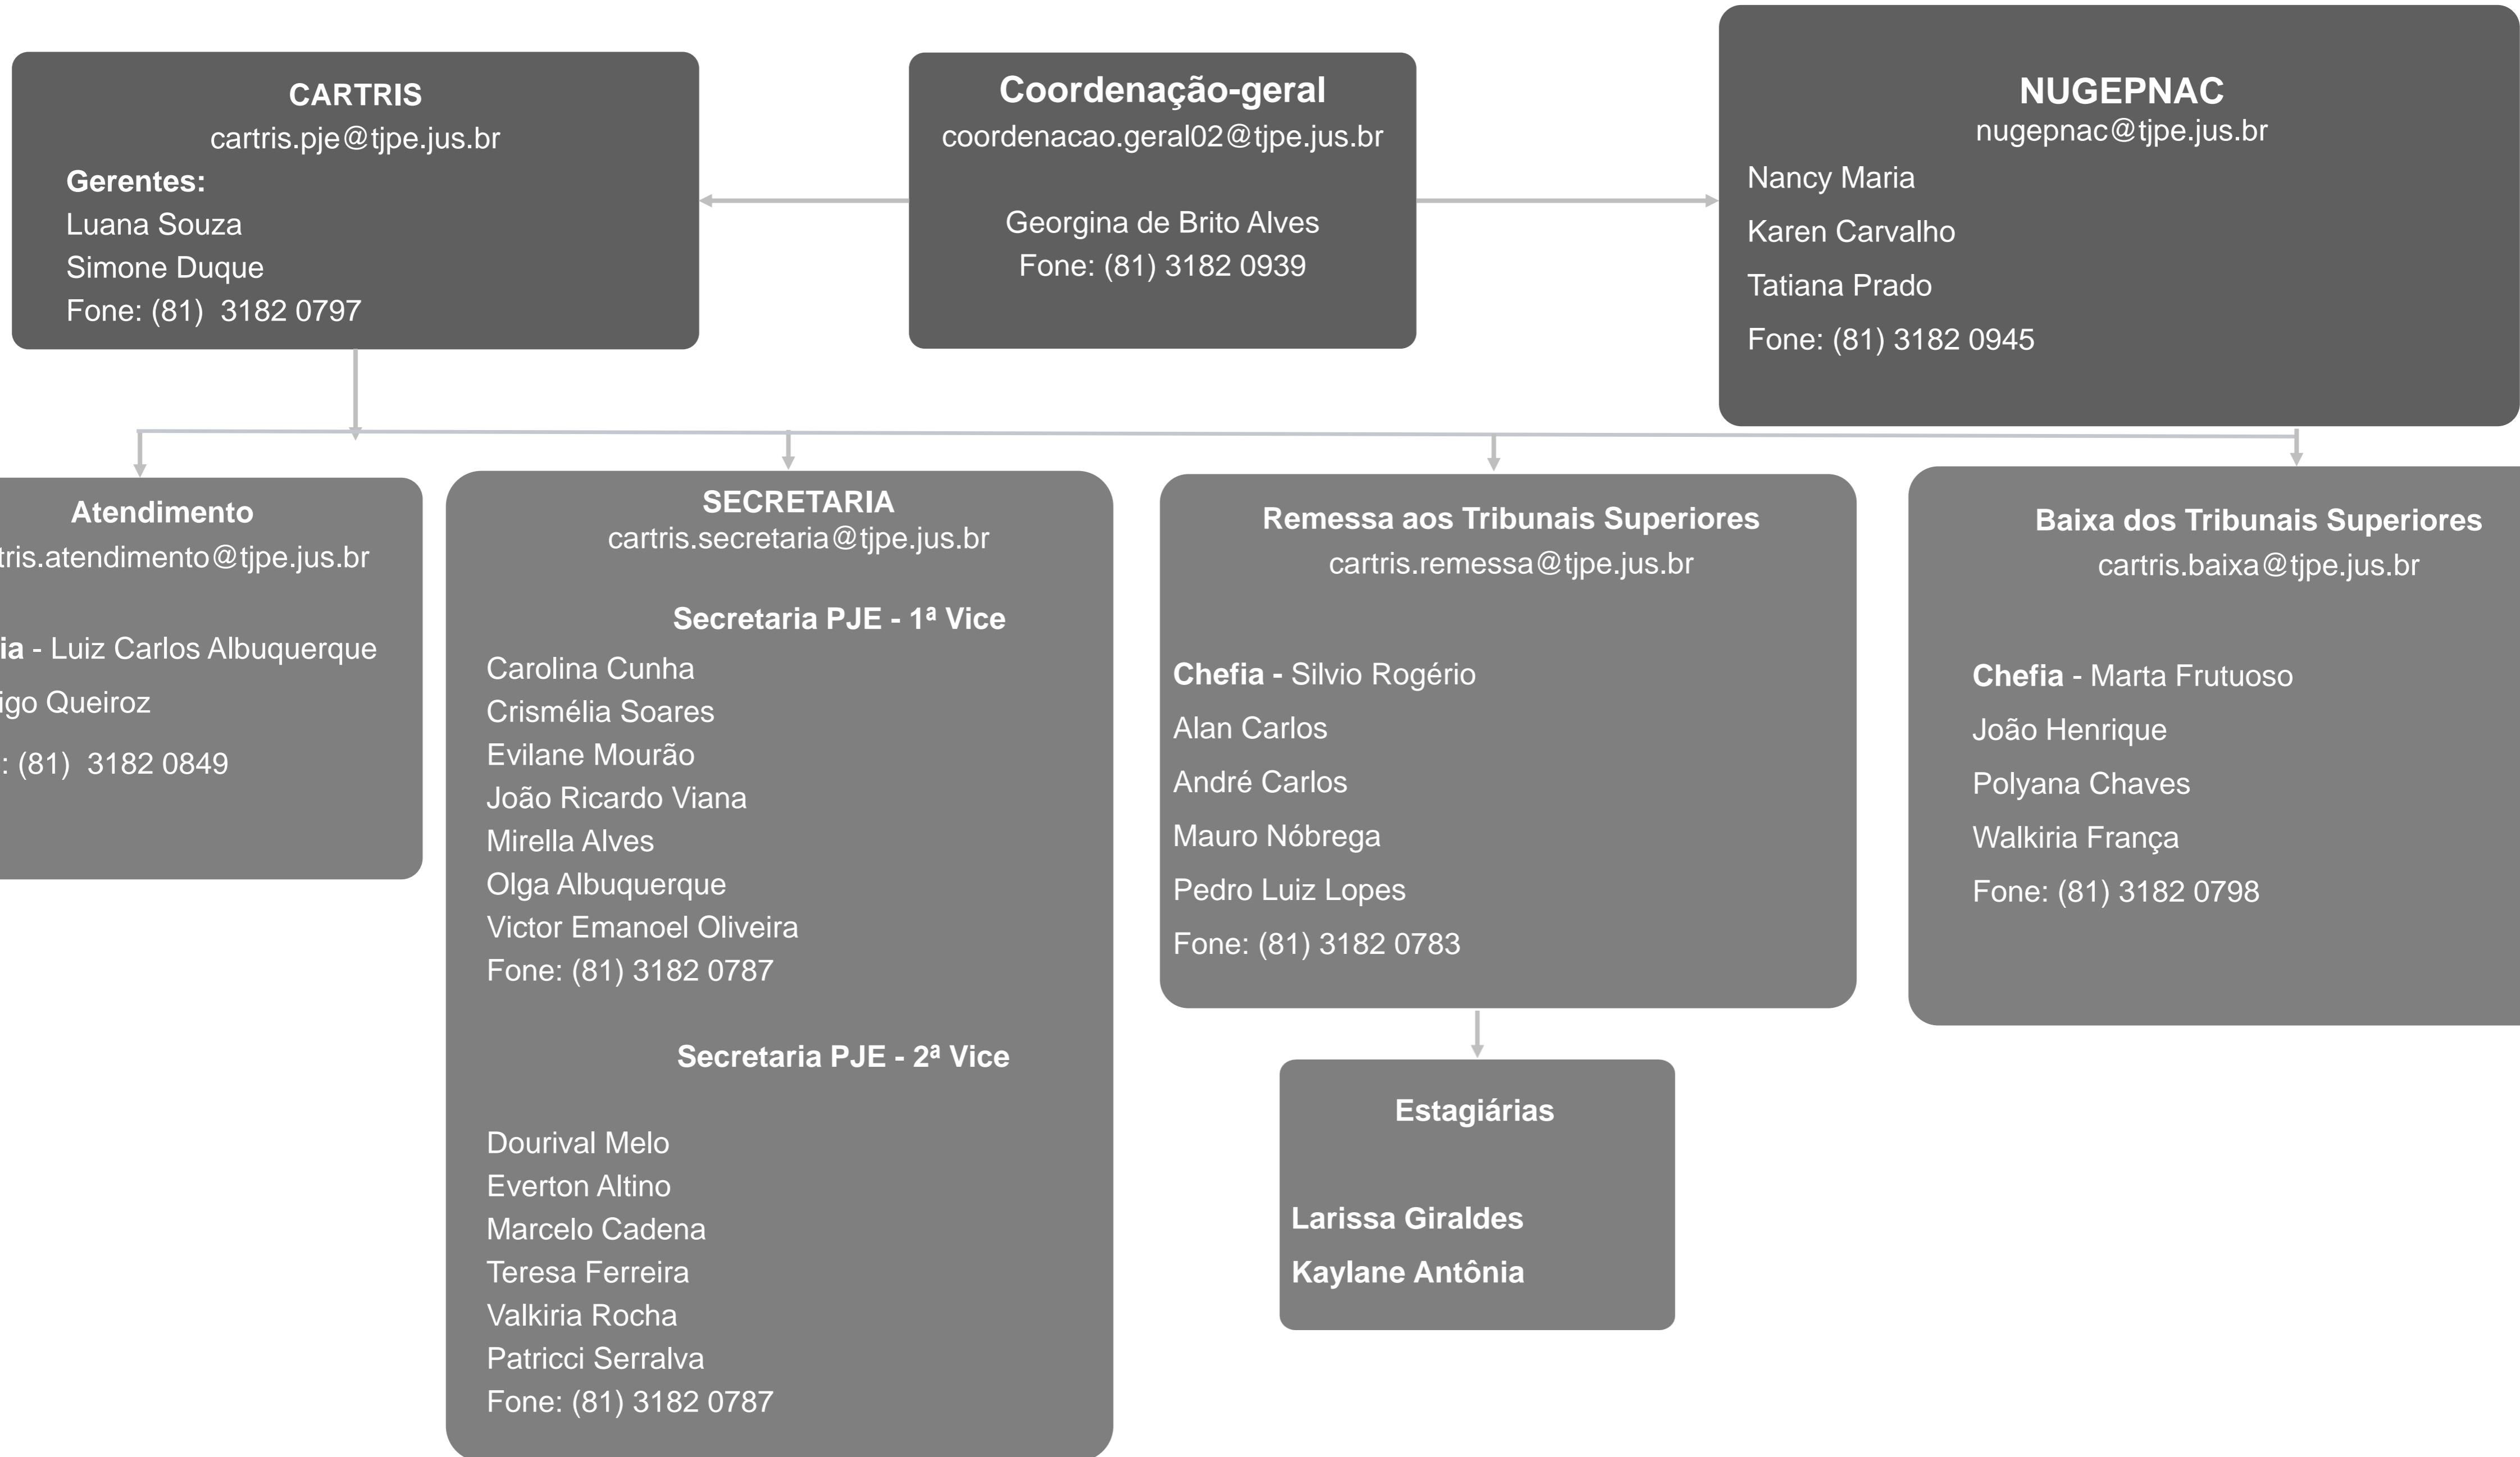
CARTRIS
cartris.pje@tjpe.jus.br
Gerentes:
Luana Souza
Simone Duque
Fone: (81) 3182 0797

Coordenação-geral
coordenacao.geral02@tjpe.jus.br

Georgina de Brito Alves
Fone: (81) 3182 0939

NUGEPNAC
nugepnac@tjpe.jus.br
Nancy Maria
Karen Carvalho
Tatiana Prado
Fone: (81) 3182 0945

Atendimento
tris.atendimento@tjpe.jus.br

ia - Luiz Carlos Albuquerque
igo Queiroz
: (81) 3182 0849

SECRETARIA
cartris.secretaria@tjpe.jus.br

Secretaria PJE - 1ª Vice
Carolina Cunha
Crismélia Soares
Evilane Mourão
João Ricardo Viana
Mirella Alves
Olga Albuquerque
Victor Emanoel Oliveira
Fone: (81) 3182 0787

Secretaria PJE - 2ª Vice

Dourival Melo
Everton Altino
Marcelo Cadena
Teresa Ferreira
Valkiria Rocha
Patricci Serralva
Fone: (81) 3182 0787

Remessa aos Tribunais Superiores
cartris.remessa@tjpe.jus.br

Chefia - Silvio Rogério
Alan Carlos
André Carlos
Mauro Nóbrega
Pedro Luiz Lopes
Fone: (81) 3182 0783

Estagiárias

Larissa Giraldes
Kaylane Antônia

Baixa dos Tribunais Superiores
cartris.baixa@tjpe.jus.br

Chefia - Marta Frutuoso
João Henrique
Polyana Chaves
Walkiria França
Fone: (81) 3182 0798